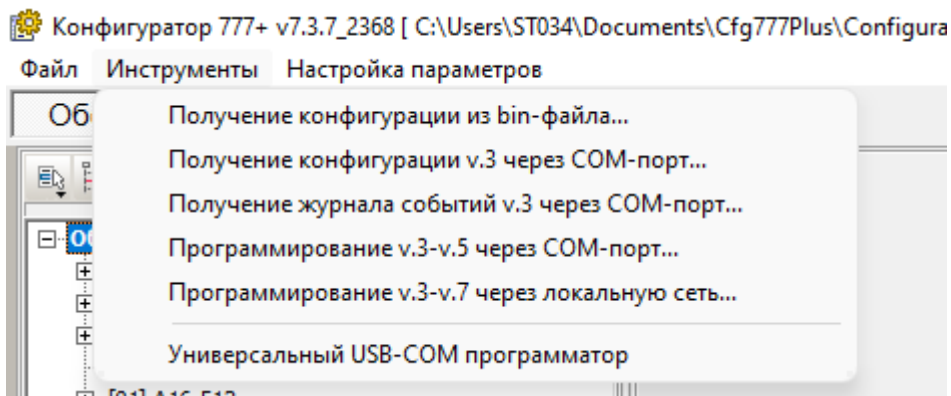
Конфигуратор 777+ v7.3.7_2368 [ C:\Users\ST034\Documents\Cfg777Plus\Configura

Файл Инструменты Настройка параметров

Об

Получение конфигурации из bin-файла...

Получение конфигурации v.3 через COM-порт...

Получение журнала событий v.3 через COM-порт...

Программирование v.3-v.5 через COM-порт...

Программирование v.3-v.7 через локальную сеть...

Универсальный USB-COM программатор